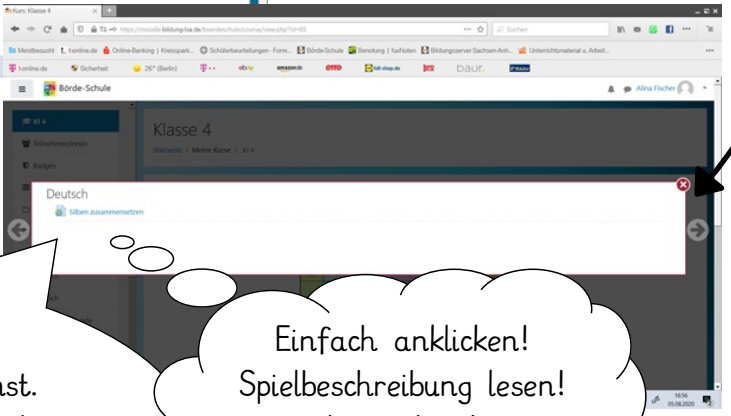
Kurs: Klasse 4

https://moodle.bildung-lsa.de/boerdeschule/course/view.php?id=65

Suchen

Meistbesucht t-online.de Online-Banking | Kreisspark... Schülerbeurteilungen - Form... Börde-Schule Benotung | fuxfloten Bildungsserver Sachsen-Anh... Unterrichtsmaterial u. Arbeit...

t-online.de Sicherheit 26° (Berlin) ebay amazon.de OTTO baur.

Börde-Schule

Alina Fischer

Kl 4

Teilnehmer/innen

Badges

Klasse 4

Startseite / Meine Kurse / Kl 4

Deutsch

Silben zusammensetzen

ast.

Einfach anklicken! Spielbeschreibung lesen!

16:56
05.08.2020